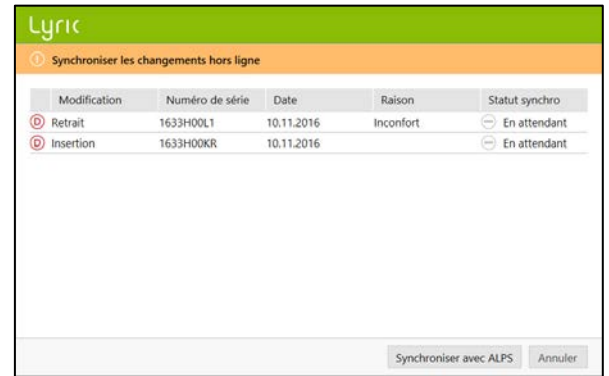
Lyric

Synchroniser les changements hors ligne

| Modification | Numéro de série | Date | Raison | Statut synchro |
|---|---|---|---|---|
| D Retrait | 1633H00L1 | 10.11.2016 | Inconfort | En attendant |
| D Insertion | 1633H00KR | 10.11.2016 | | En attendant |

Synchroniser avec ALPS Annuler